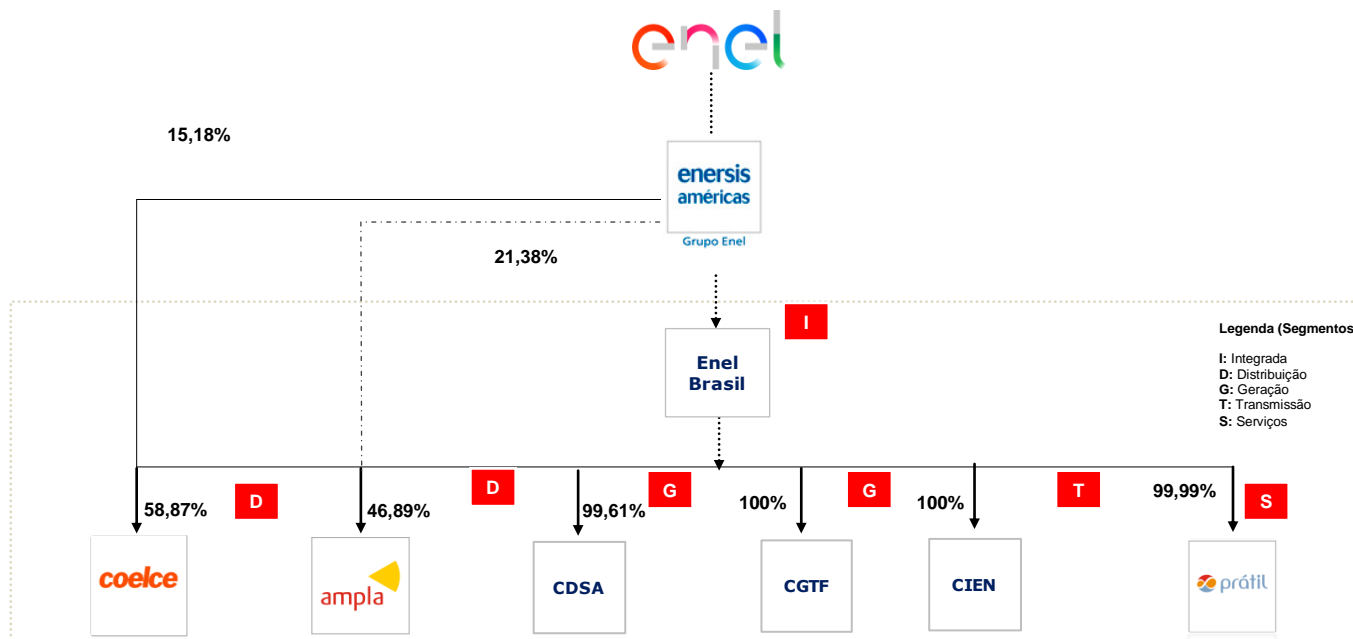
enel

15,18%

enersis américas
Grupo Enel

21,38%

I

Enel Brasil

Legenda (Segmentos

I: Integrada
D: Distribuição
G: Geração
T: Transmissão
S: Serviços

58,87%
D
46,89%
D
99,61%
G
100%
G
100%
T
99,99%
S

coelce
ampla
CDSA
CGTF
CIEN
prátil